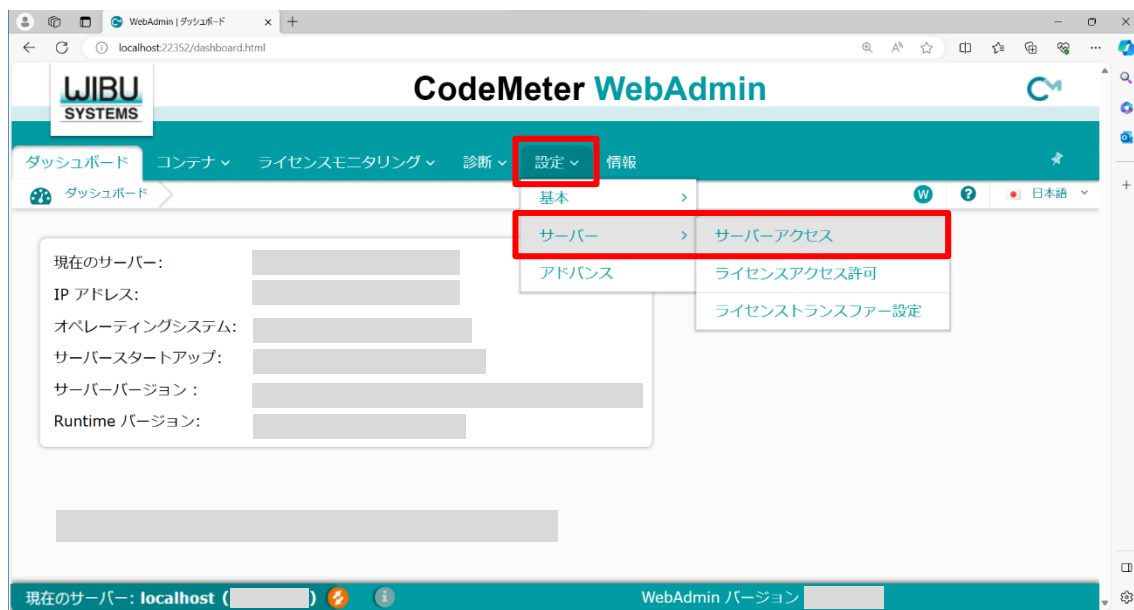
WebAdmin | ダッシュボード

localhost:22352/dashboard.html

WIBU SYSTEMS

CodeMeter WebAdmin

ダッシュボード コンテナ ライセンスモニタリング 診断 設定 情報

ダッシュボード

基本
サーバー
アドバンス

サーバーアクセス
ライセンスアクセス許可
ライセンストランスファー設定

日本語

現在のサーバー:
IP アドレス:
オペレーティングシステム:
サーバースタートアップ:
サーバーバージョン :
Runtime バージョン:

現在のサーバー: localhost ( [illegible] )

WebAdmin バージョン